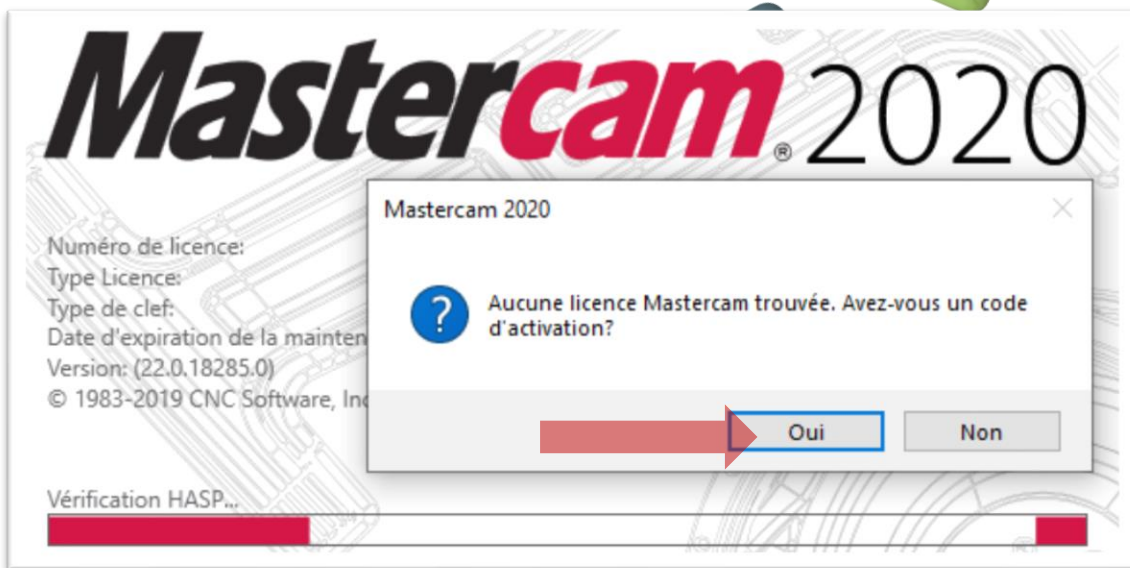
Mastercam® 2020

Numéro de licence:
Type Licence:
Type de clef:
Date d'expiration de la mainten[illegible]
Version: (22.0.18285.0)
© 1983-2019 CNC Software, In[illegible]

Vérification HASP...

Mastercam 2020

Aucune licence Mastercam trouvée. Avez-vous un code d'activation?

Oui
Non